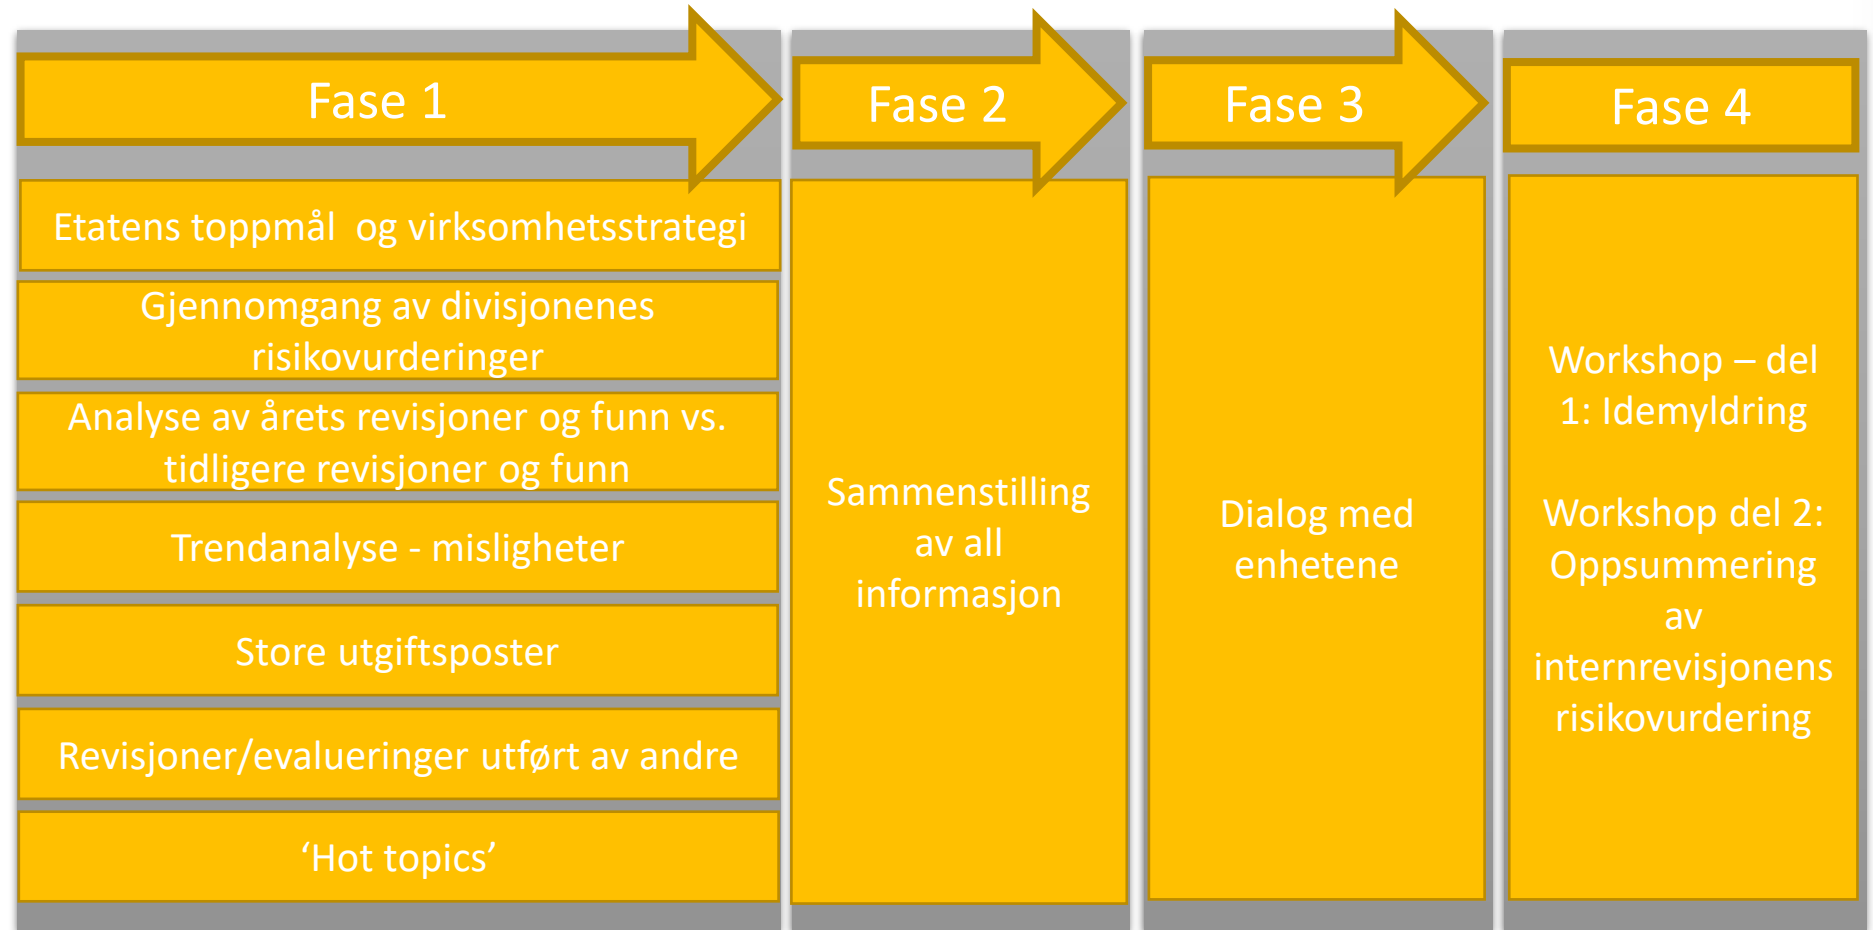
Fase 1

Etatens toppmål og virksomhetsstrategi

Gjennomgang av divisjonenes risikovurderinger

Analyse av årets revisjoner og funn vs. tidligere revisjoner og funn

Trendanalyse - misligheter

Store utgiftsposter

Revisjoner/evalueringer utført av andre

‘Hot topics’

Fase 2

Sammenstilling av all informasjon

Fase 3

Dialog med enhetene

Fase 4

Workshop – del 1: Idemyldring

Workshop del 2: Oppsummering av internrevisjonens risikovurdering